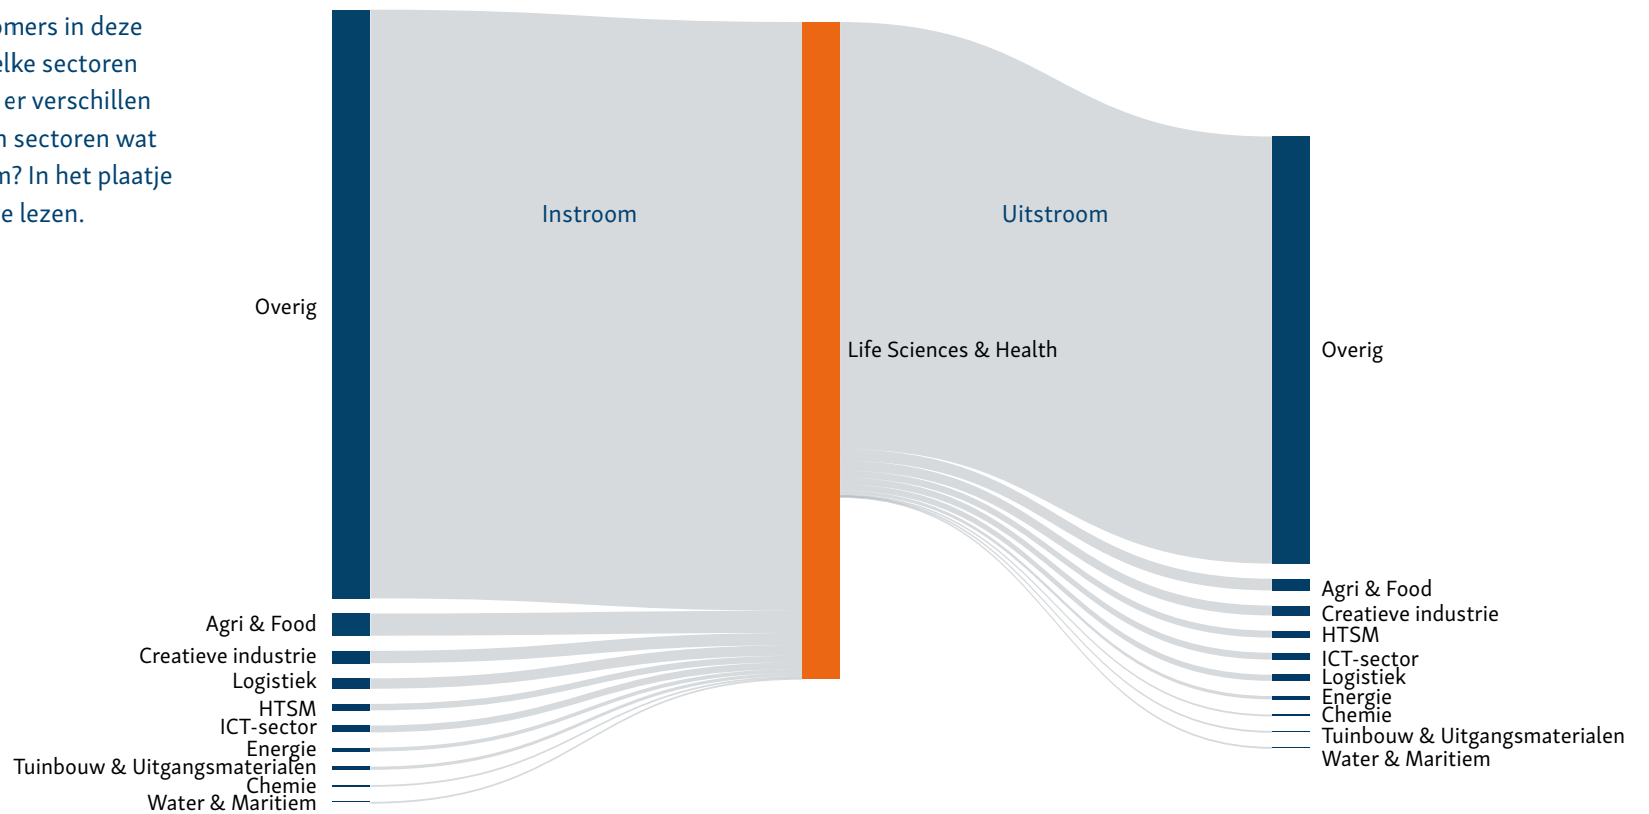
omers in deze
elke sectoren
er verschillen
n sectoren wat
n? In het plaatje
e lezen.

Instroom

Uitstroom

Overig

Life Sciences & Health

Overig

Agri & Food
Creatieve industrie
Logistiek
HTSM
ICT-sector
Energie
Tuinbouw & Uitgangsmaterialen
Chemie
Water & Maritiem

Agri & Food
Creatieve industrie
HTSM
ICT-sector
Logistiek
Energie
Chemie
Tuinbouw & Uitgangsmaterialen
Water & Maritiem